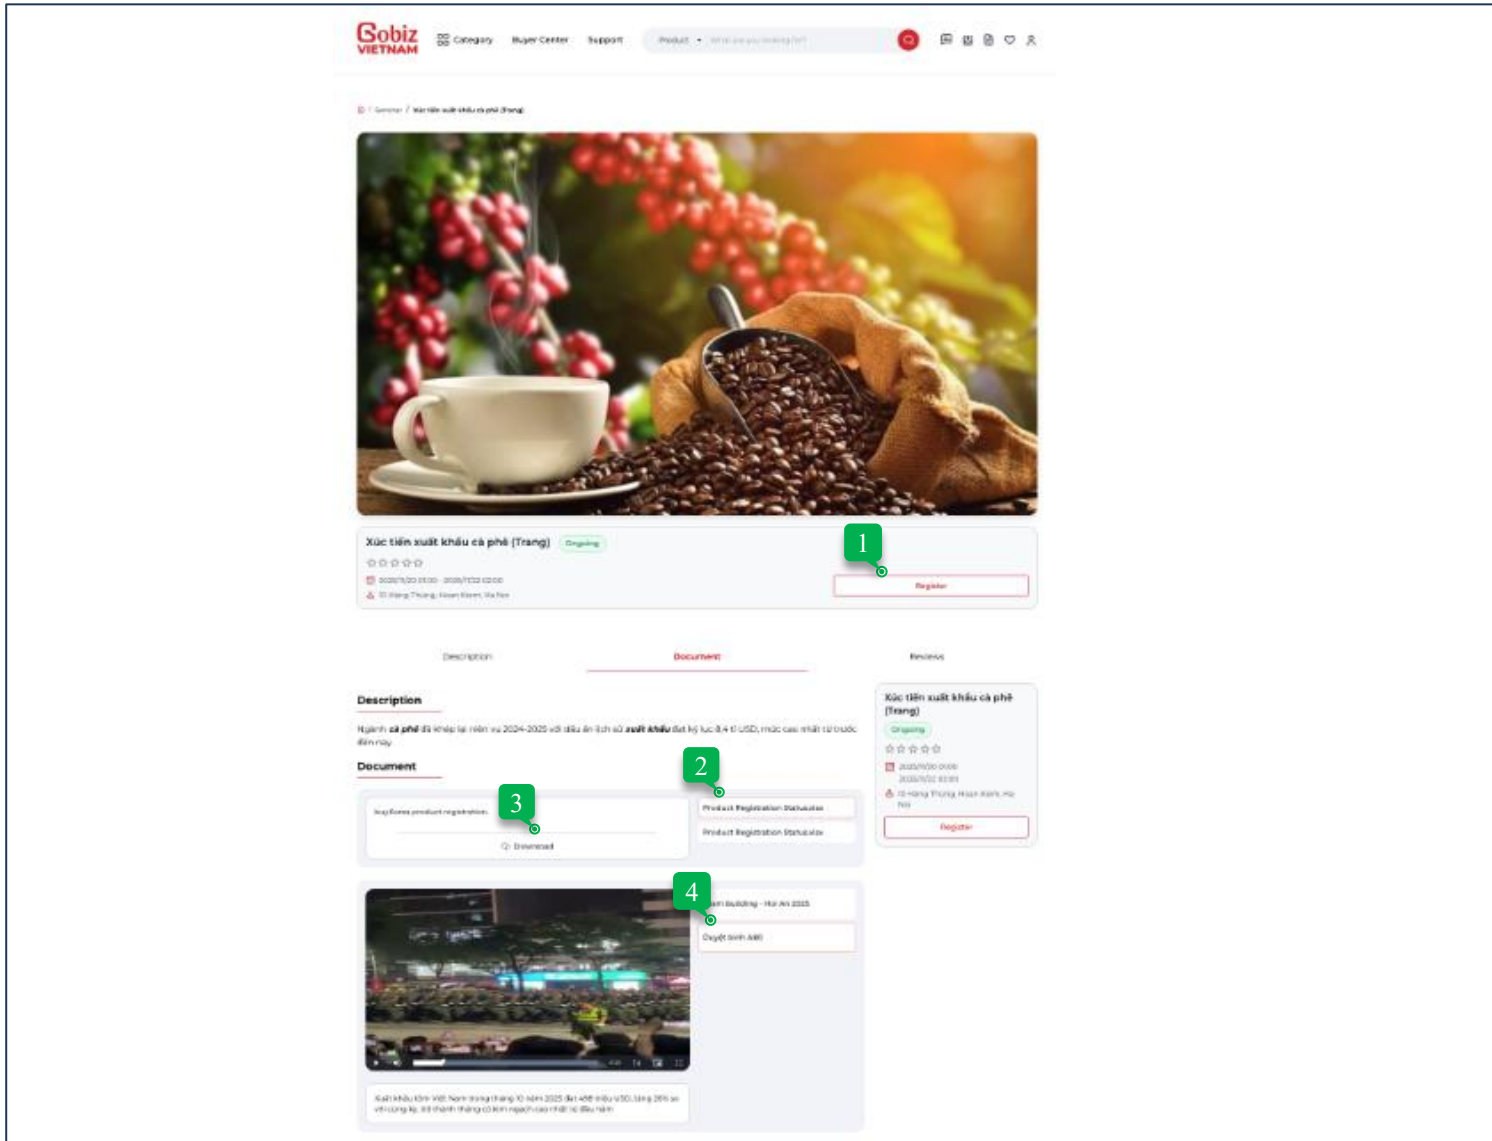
Gobiz VIETNAM

Category Buyer Center Support Product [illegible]

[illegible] / Xúc tiến xuất khẩu cà phê (Trang)

Xúc tiến xuất khẩu cà phê (Trang) Ongoing

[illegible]

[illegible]

1

Register

Description Document Reviews

Description

Ngành cà phê đã khép lại niên vụ 2024-2025 với dấu ấn lịch sử xuất khẩu đạt kỷ lục 8,4 tỉ USD, mức cao nhất từ trước đến nay.

Document

2

3

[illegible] product registration

Download

Product Registration Statuslate

Product Registration Statuslate

4

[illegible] building - Hoi An 2025

Duyệt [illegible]

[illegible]

Xúc tiến xuất khẩu cà phê (Trang)

Ongoing

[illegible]

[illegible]

Register